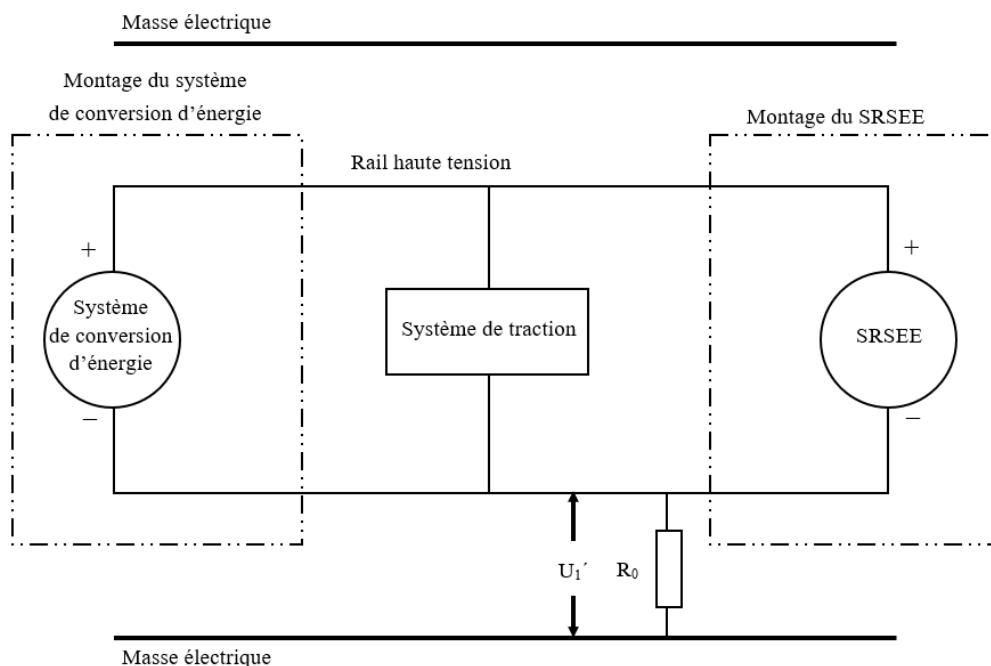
Masse électrique

Montage du système de conversion d'énergie

Montage du SRSEE

Rail haute tension

+

Système de conversion d'énergie

−

Système de traction

+

SRSEE

−

$U_1'$

$R_0$

Masse électrique